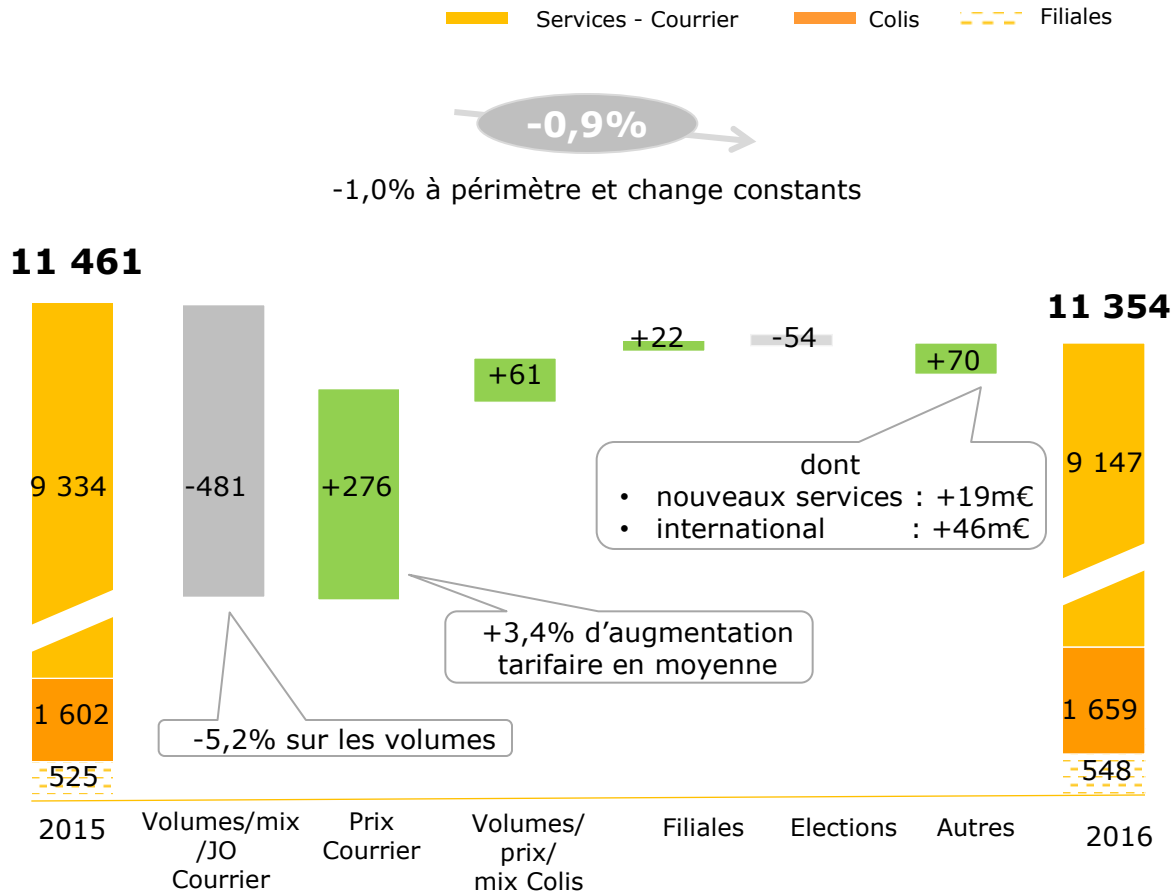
Services - Courrier Colis Filiales

-0,9%

-1,0% à périmètre et change constants

11 461

9 334

1 602

525

-481

+276

+61

+22

-54

+70

11 354

9 147

1 659

548

dont
• nouveaux services : +19m€
• international : +46m€

+3,4% d'augmentation tarifaire en moyenne

-5,2% sur les volumes

2015

Volumes/mix /JO Courrier

Prix Courrier

Volumes/ prix/ mix Colis

Filiales

Elections

Autres

2016